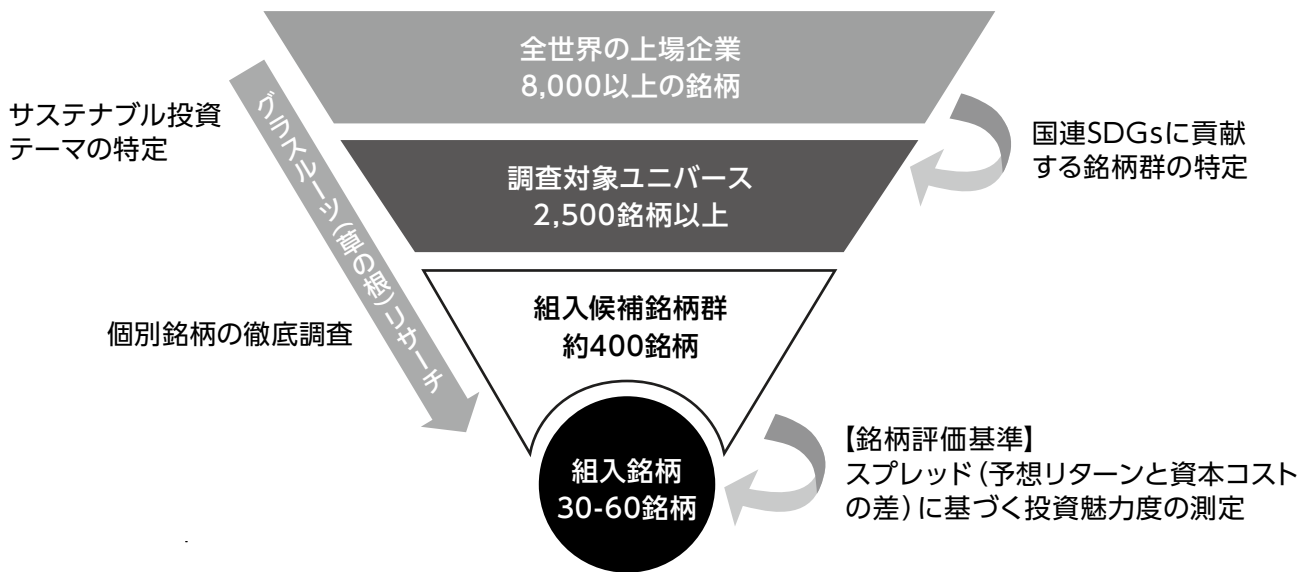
全世界の上場企業
8,000以上の銘柄

サステナブル投資テーマの特定

グラスルーツ(草の根)リサーチ

国連SDGsに貢献する銘柄群の特定

調査対象ユニバース
2,500銘柄以上

組入候補銘柄群
約400銘柄

個別銘柄の徹底調査

【銘柄評価基準】
スプレッド(予想リターンと資本コストの差)に基づく投資魅力度の測定

組入銘柄
30-60銘柄